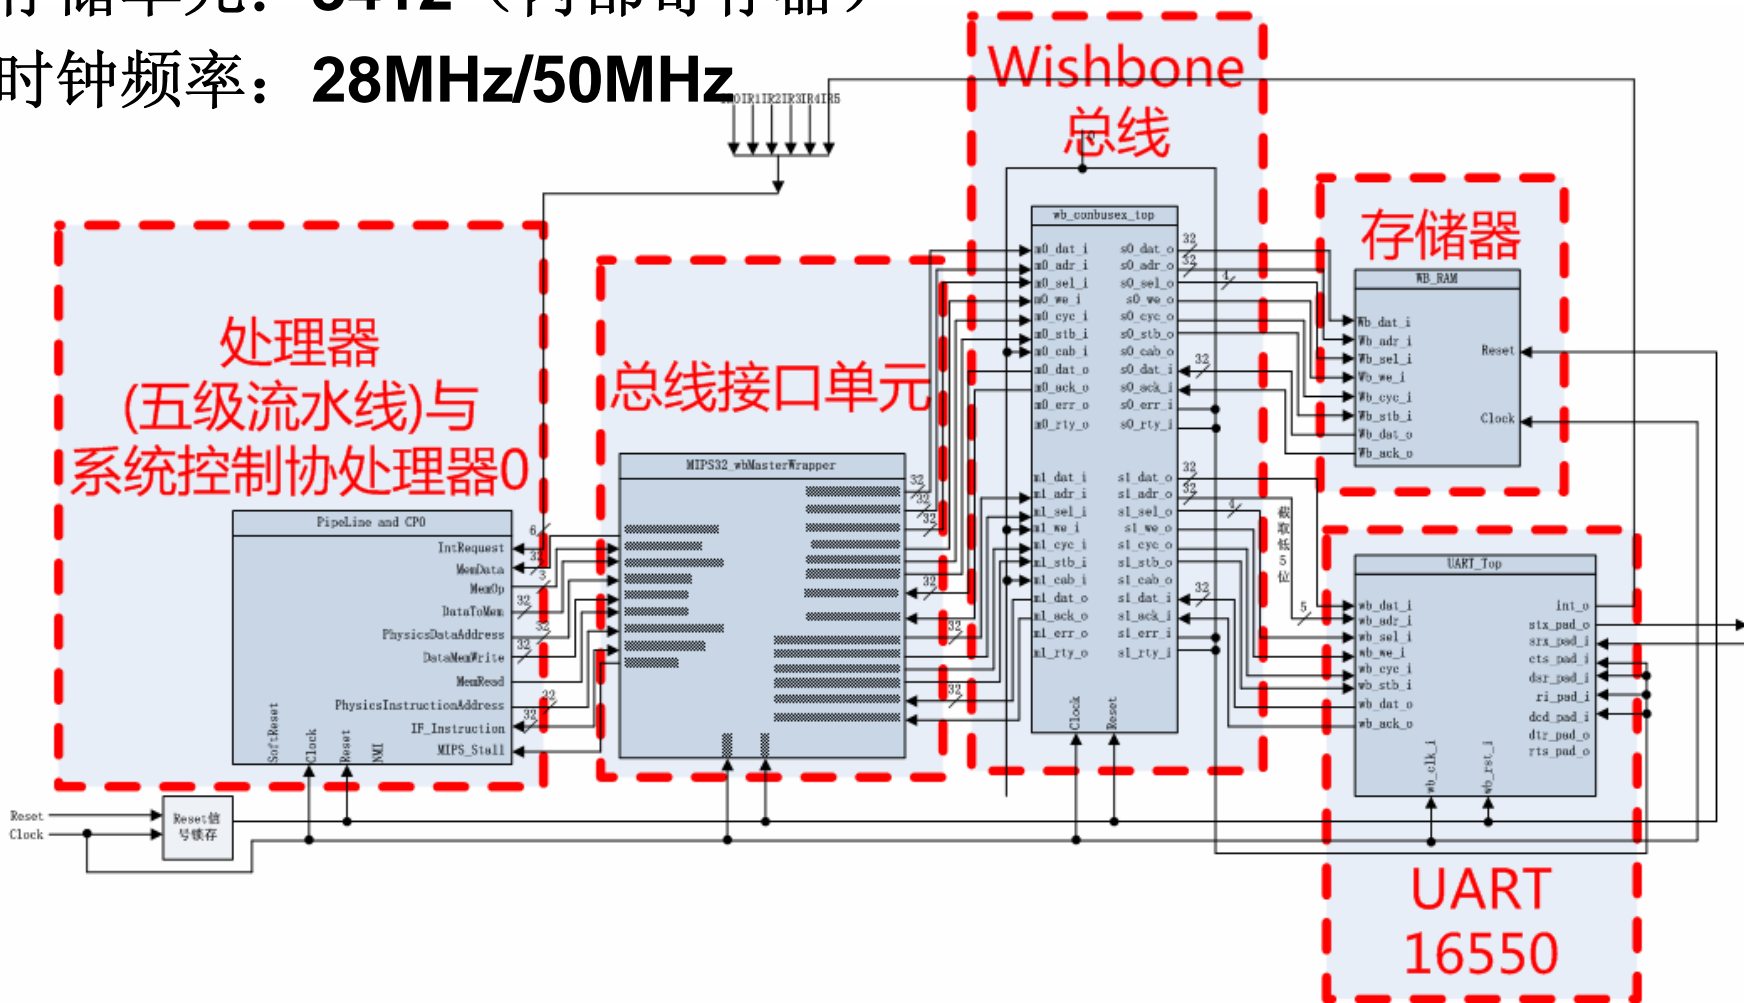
时钟频率：28MHz/50MHz

IR0IR1IR2IR3IR4IR5

Wishbone 总线

wb_conbusex_top

m0_dat_i
m0_adr_i
m0_sel_i
m0_we_i
m0_cyc_i
m0_stb_i
m0_cab_i
m0_dat_o
m0_ack_o
m0_err_o
m0_rty_o

s0_dat_o
s0_adr_o
s0_sel_o
s0_we_o
s0_cyc_o
s0_stb_o
s0_cab_o
s0_dat_i
s0_ack_i
s0_err_i
s0_rty_i

m1_dat_i
m1_adr_i
m1_sel_i
m1_we_i
m1_cyc_i
m1_stb_i
m1_cab_i
m1_dat_o
m1_ack_o
m1_err_o
m1_rty_o

s1_dat_o
s1_adr_o
s1_sel_o
s1_we_o
s1_cyc_o
s1_stb_o
s1_cab_o
s1_dat_i
s1_ack_i
s1_err_i
s1_rty_i

Clock
Reset

存储器

WB_RAM

Wb_dat_i
Wb_adr_i
Wb_sel_i
Wb_we_i
Wb_cyc_i
Wb_stb_i
Wb_dat_o
Wb_ack_o
Reset
Clock

处理器 (五级流水线)与 系统控制协处理器0

PipeLine and CP0

IntRequest
MemData
MemOp
DataToMem
PhysicsDataAddress
DataMemWrite
MemRead
PhysicsInstructionAddress
IF_Instruction
MIPS_Stall
SoftReset
Clock
Reset
NMI

总线接口单元

MIPS32_wbMasterWrapper

截取低5位

UART_Top

wb_dat_i
wb_adr_i
wb_sel_i
wb_we_i
wb_cyc_i
wb_stb_i
wb_dat_o
wb_ack_o
int_o
stx_pad_o
srx_pad_i
cts_pad_i
dsr_pad_i
ri_pad_i
dcd_pad_i
dtr_pad_o
rts_pad_o
wb_clk_i
wb_rst_i

UART 16550

Reset
Clock
Reset信号锁存

32 32 4 32 32 32 3 32 32 32 6 32 3 32 32 32 32 32 32 32 32 32 5